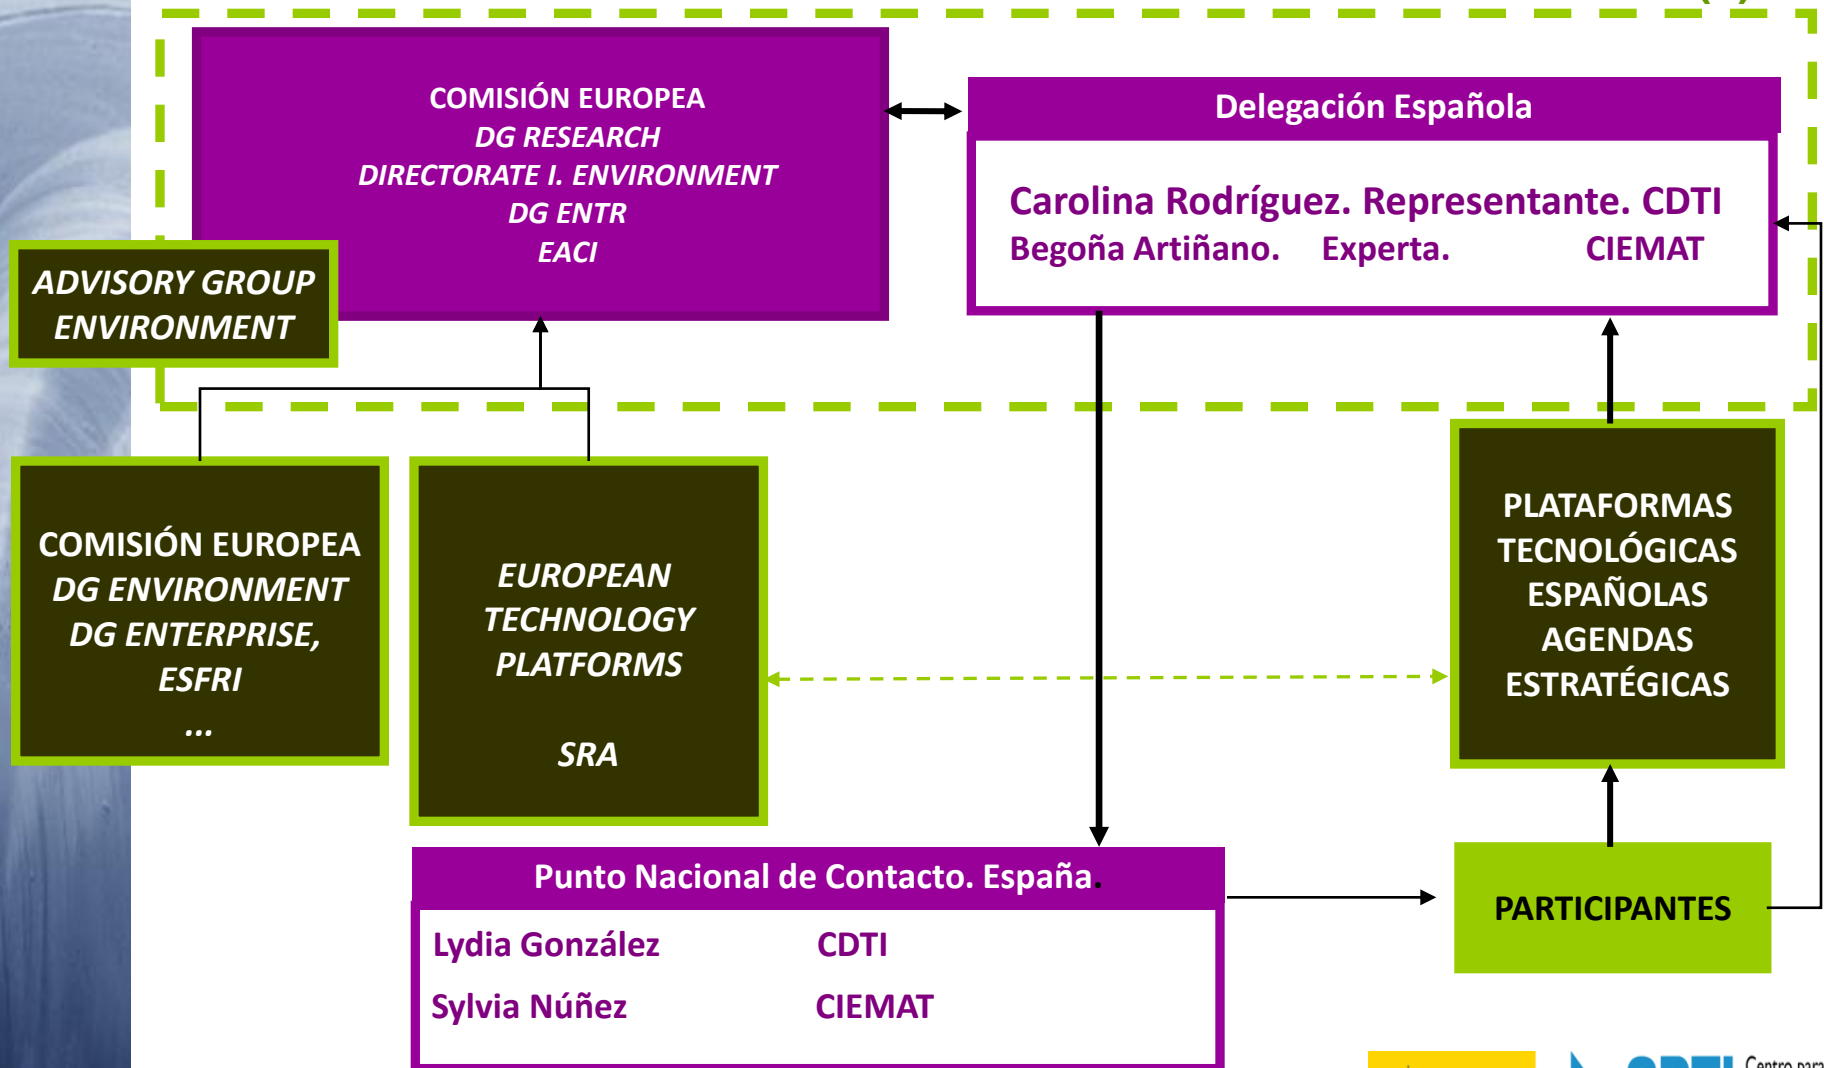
COMISIÓN EUROPEA
DG RESEARCH
DIRECTORATE I. ENVIRONMENT
DG ENTR
EACI

Delegación Española

Carolina Rodríguez. Representante. CDTI
Begoña Artiñano. Experta. CIEMAT

ADVISORY GROUP ENVIRONMENT

COMISIÓN EUROPEA
DG ENVIRONMENT
DG ENTERPRISE,
ESFRI
...

EUROPEAN TECHNOLOGY PLATFORMS

SRA

PLATAFORMAS TECNOLÓGICAS ESPAÑOLAS
AGENDAS ESTRATÉGICAS

Punto Nacional de Contacto. España.

Lydia González CDTI
Sylvia Núñez CIEMAT

PARTICIPANTES

Centro para